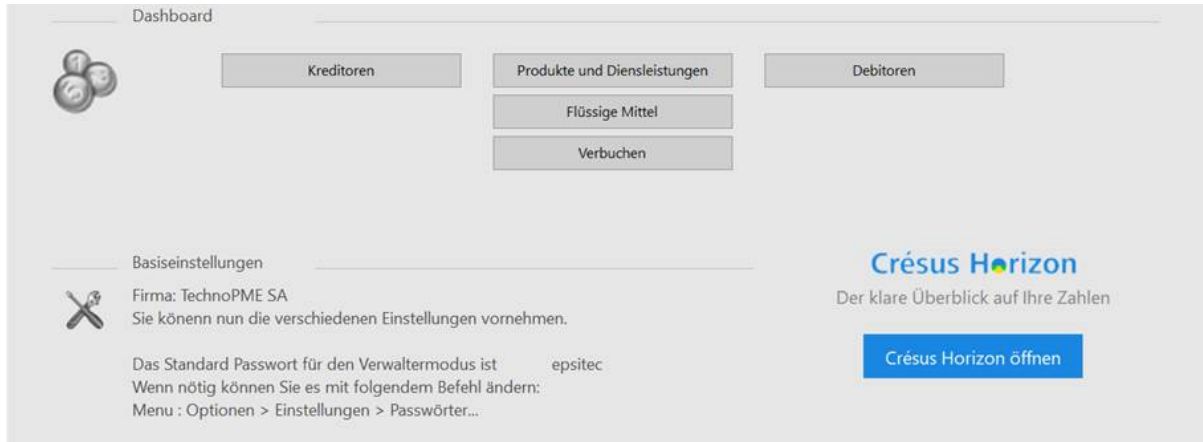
Dashboard

Kreditoren

Produkte und Diensleistungen

Debitoren

Flüssige Mittel

Verbuchen

Basiseinstellungen

Firma: TechnoPME SA
Sie können nun die verschiedenen Einstellungen vornehmen.

Das Standard Passwort für den Verwaltermodus ist epsitec
Wenn nötig können Sie es mit folgendem Befehl ändern:
Menu : Optionen > Einstellungen > Passwörter...

Crésus Horizon
Der klare Überblick auf Ihre Zahlen

Crésus Horizon öffnen